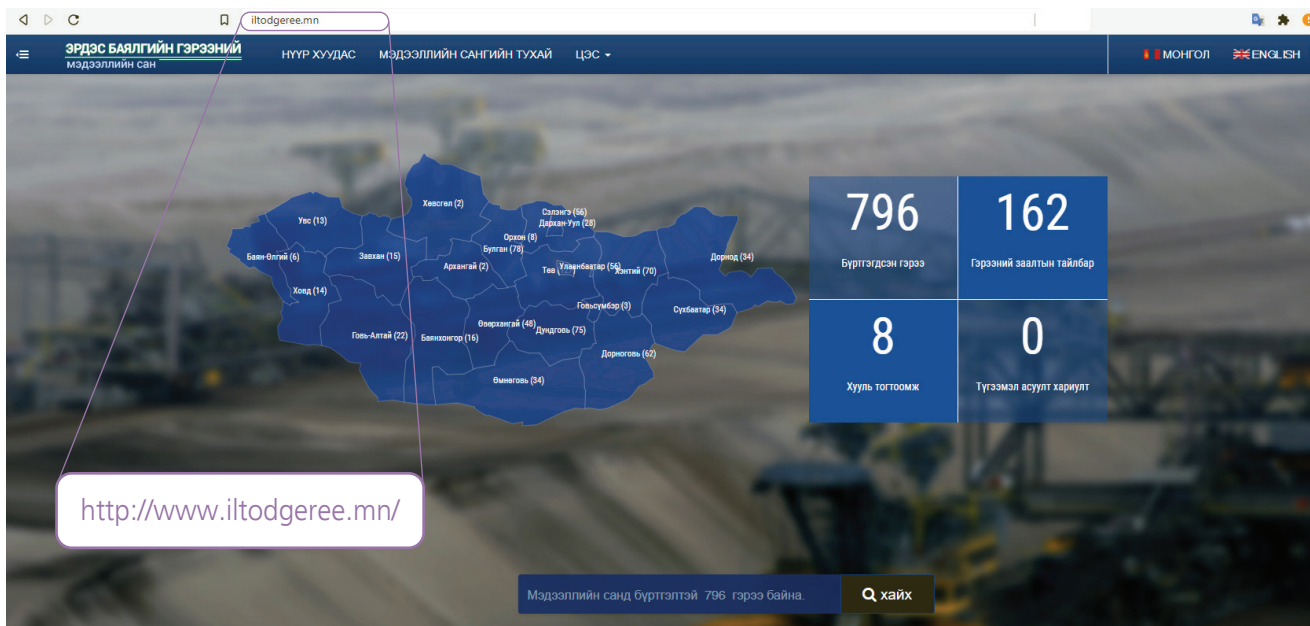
iltodgeree.mn

ЭРДЭС БАЯЛГИЙН ГЭРЭЭНИЙ МЭДЭЭЛЛИЙН САН

НҮҮР ХУУДАС МЭДЭЭЛЛИЙН САНГИЙН ТУХАЙ ЦЭС

МОНГОЛ ENGLISH

Увс (13)
Хөвсгөл (2)
Сэлэнгэ (56)
Дархан-Уул (28)
Орхон (8)
Булган (78)
Баян-Өлгий (6)
Завхан (15)
Архангай (2)
Төв
Улаанбаатар (56)
Хэнтий (70)
Дорнод (34)
Ховд (14)
Говьсүмбэр (3)
Сүхбаатар (34)
Говь-Алтай (22)
Баянхонгор (16)
Өвөрхангай (48)
Дундговь (75)
Дорноговь (62)
Өмнөговь (34)

796
Бүртгэгдсэн гэрээ

162
Гэрээний заалтын тайлбар

8
Хууль тогтоомж

0
Түгээмэл асуулт хариулт

http://www.iltodgeree.mn/

Мэдээллийн санд бүртгэлтэй 796 гэрээ байна.

хайх